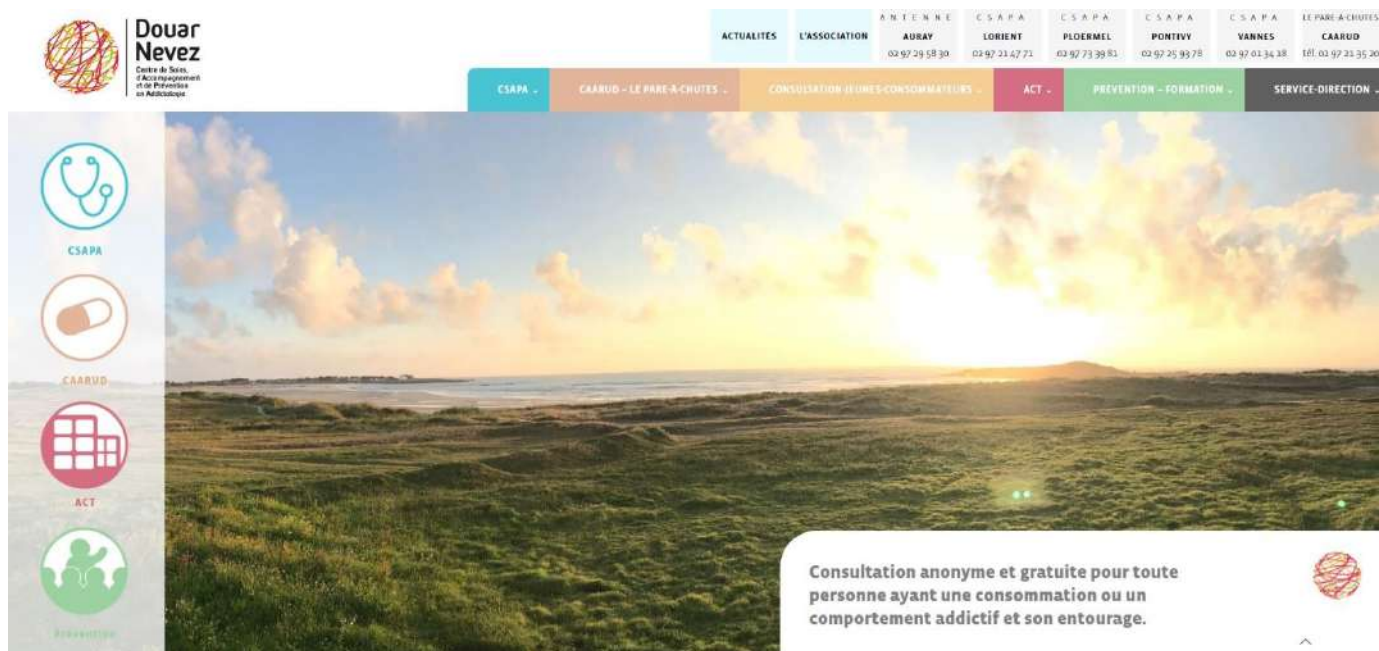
Douar Nevez
Centre de Soins, d'Accompagnement et de Prévention en Addictologie

ACTUALITÉS
L'ASSOCIATION
ANTENNE AURAY 02 97 29 58 30
CSAPA LORIENT 02 97 21 47 71
CSAPA PLOERMEL 02 97 73 39 81
CSAPA PONTIVY 02 97 25 93 78
CSAPA VANNES 02 97 01 34 18
LE PARE-A-CHUTES CAARUD tél. 02 97 21 35 20

CSAPA
CAARUD - LE PARE-A-CHUTES
CONSULTATION JEUNES CONSOMMATEURS
ACT
PRÉVENTION - FORMATION
SERVICE-DIRECTION

CSAPA
CAARUD
ACT
Prévention

Consultation anonyme et gratuite pour toute personne ayant une consommation ou un comportement addictif et son entourage.